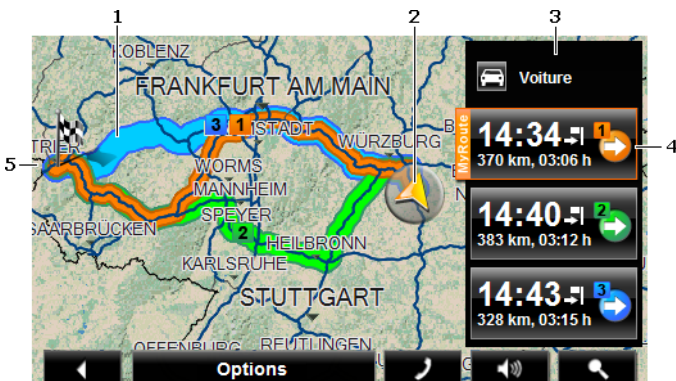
1
2
3
4
5

KOBLENZ
FRANKFURT AM MAIN
3
1
STADT
WÜRZBURG
TRIER
WORMS
MANNHEIM
SPEYER
SAARBRÜCKEN
2
HEILBRONN
KARLSRUHE
STUTTGART
OFFENBURG
REUTLINGEN

Voiture

MyRoute
14:34
1
370 km, 03:06 h

14:40
2
383 km, 03:12 h

14:43
3
328 km, 03:15 h

Options